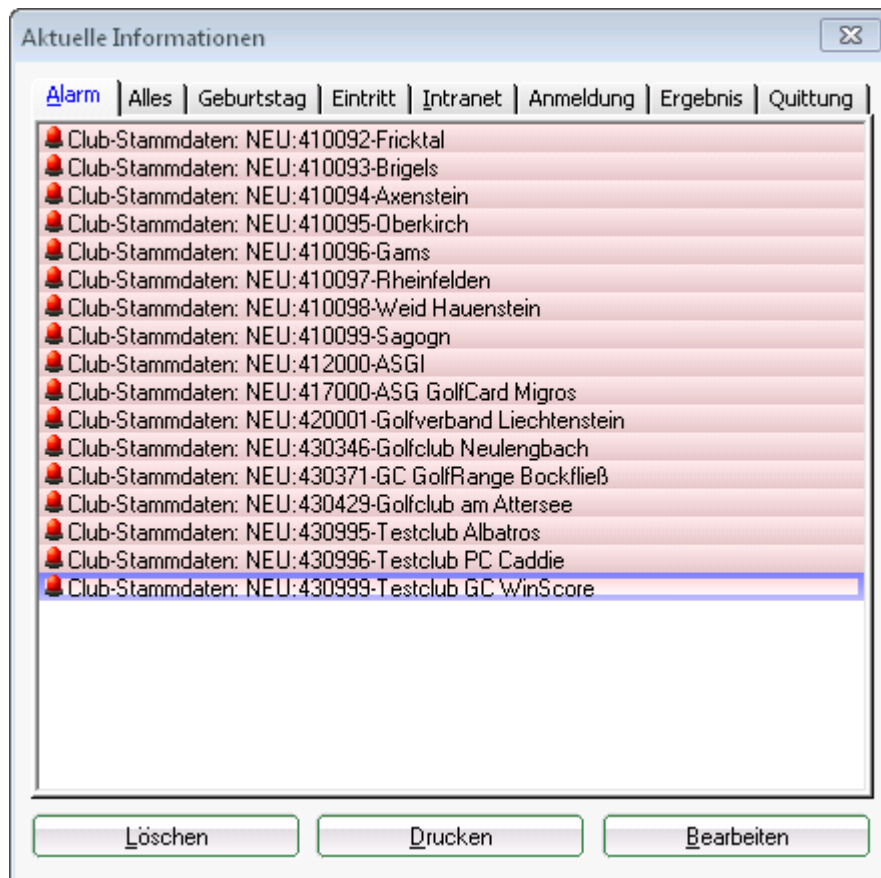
Aktuelle Informationen

Alarm | Alles | Geburtstag | Eintritt | Intranet | Anmeldung | Ergebnis | Quittung

Club-Stammdaten: NEU:410092-Fricktal
Club-Stammdaten: NEU:410093-Brigels
Club-Stammdaten: NEU:410094-Axenstein
Club-Stammdaten: NEU:410095-Oberkirch
Club-Stammdaten: NEU:410096-Gams
Club-Stammdaten: NEU:410097-Rheinfelden
Club-Stammdaten: NEU:410098-Weid Hauenstein
Club-Stammdaten: NEU:410099-Sagogn
Club-Stammdaten: NEU:412000-ASGI
Club-Stammdaten: NEU:417000-ASG GolfCard Migros
Club-Stammdaten: NEU:420001-Golfverband Liechtenstein
Club-Stammdaten: NEU:430346-Golfclub Neulengbach
Club-Stammdaten: NEU:430371-GC GolfRange Bockfließ
Club-Stammdaten: NEU:430429-Golfclub am Attersee
Club-Stammdaten: NEU:430995-Testclub Albatros
Club-Stammdaten: NEU:430996-Testclub PC Caddie
Club-Stammdaten: NEU:430999-Testclub GC WinScore

Löschen | Drucken | Bearbeiten